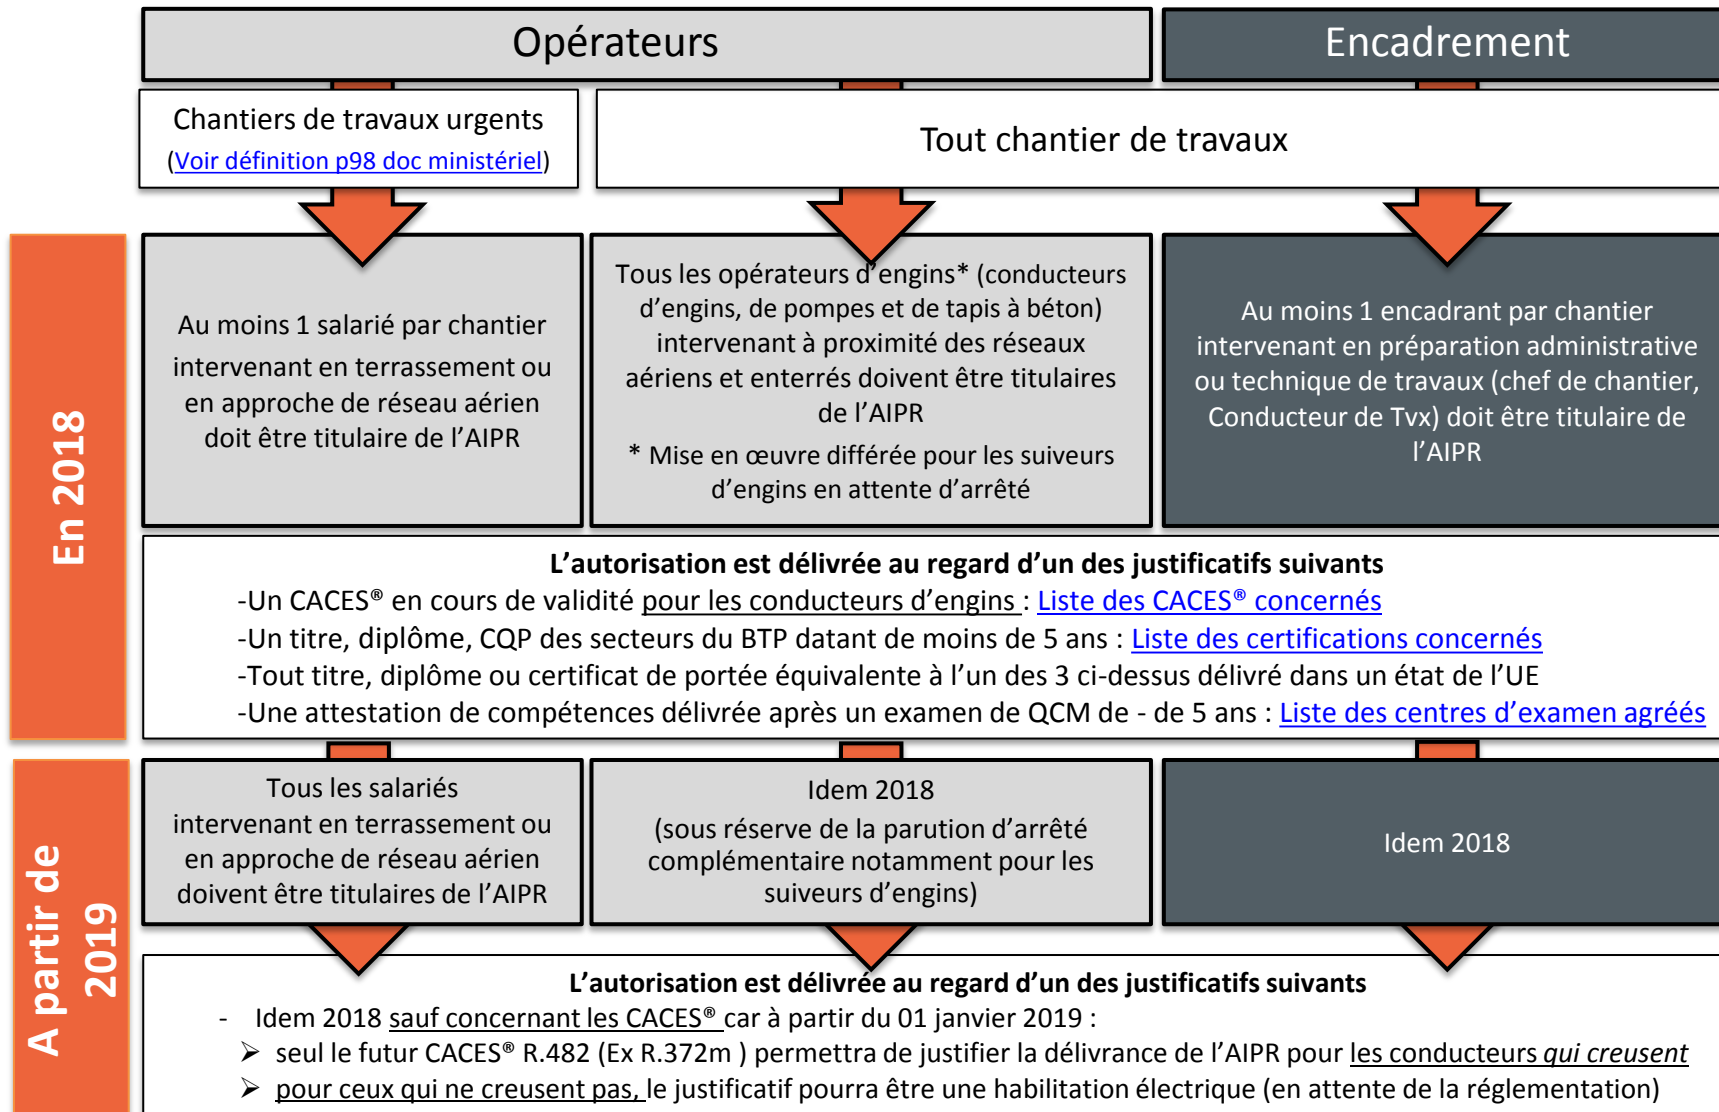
Opérateurs

Encadrement

Chantiers de travaux urgents (Voir définition p98 doc ministériel)

Tout chantier de travaux

En 2018

Au moins 1 salarié par chantier intervenant en terrassement ou en approche de réseau aérien doit être titulaire de l'AIPR

Tous les opérateurs d'engins* (conducteurs d'engins, de pompes et de tapis à béton) intervenant à proximité des réseaux aériens et enterrés doivent être titulaires de l'AIPR

* Mise en œuvre différée pour les suiveurs d'engins en attente d'arrêté

Au moins 1 encadrant par chantier intervenant en préparation administrative ou technique de travaux (chef de chantier, Conducteur de Tvx) doit être titulaire de l'AIPR

L'autorisation est délivrée au regard d'un des justificatifs suivants
-Un CACES® en cours de validité pour les conducteurs d'engins : Liste des CACES® concernés
-Un titre, diplôme, CQP des secteurs du BTP datant de moins de 5 ans : Liste des certifications concernés
-Tout titre, diplôme ou certificat de portée équivalente à l'un des 3 ci-dessus délivré dans un état de l'UE
-Une attestation de compétences délivrée après un examen de QCM de - de 5 ans : Liste des centres d'examen agréés

A partir de 2019

Tous les salariés intervenant en terrassement ou en approche de réseau aérien doivent être titulaires de l'AIPR

Idem 2018
(sous réserve de la parution d'arrêté complémentaire notamment pour les suiveurs d'engins)

Idem 2018

L'autorisation est délivrée au regard d'un des justificatifs suivants
- Idem 2018 sauf concernant les CACES® car à partir du 01 janvier 2019 :
➢ seul le futur CACES® R.482 (Ex R.372m ) permettra de justifier la délivrance de l'AIPR pour les conducteurs qui creusent
➢ pour ceux qui ne creusent pas, le justificatif pourra être une habilitation électrique (en attente de la réglementation)